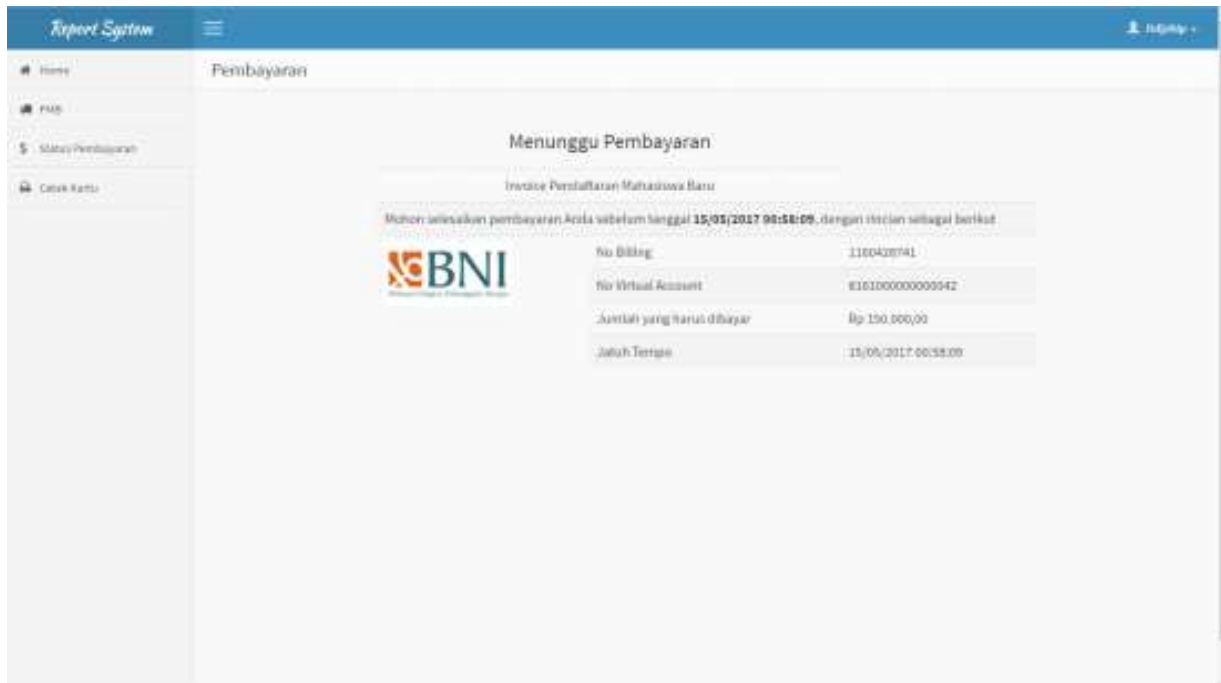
Report System

Home
PMB
Status Pembayaran
Cetak Kartu

Pembayaran

Menunggu Pembayaran

Invoice Pendaftaran Mahasiswa Baru

Mohon selesaikan pembayaran Anda sebelum tanggal **15/05/2017 00:58:09**, dengan rincian sebagai berikut

BNI

| | |
|---|---|
| No Billing | 1160420741 |
| No Virtual Account | 8161000000000042 |
| Jumlah yang harus dibayar | Rp 150.000,00 |
| Jatuh Tempo | 15/05/2017 00:58:09 |